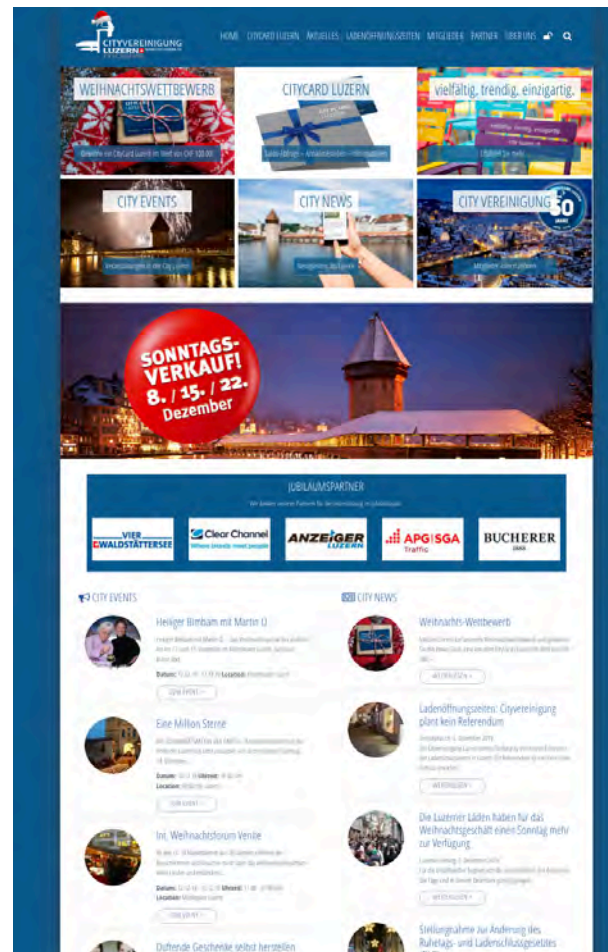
CITYVEREINIGUNG LUZERN

HOME CITYCARD LUZERN AKTUELLES LADENÖFFNUNGSZEITEN MITGLIEDER PARTNER ÜBER UNS

WEIHNACHTSWETTBEWERB

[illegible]

CITYCARD LUZERN

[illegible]

vielfältig, trendig, einzigartig.

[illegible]

CITY EVENTS

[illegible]

CITY NEWS

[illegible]

CITY VEREINIGUNG

50

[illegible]

SONNTAGS-VERKAUF! 8. / 15. / 22. Dezember

JUBILÄUMSPARTNER

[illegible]

VIERWALDSTÄTTERSEE

Clear Channel

ANZEIGER LUZERN

APG|SGA Traffic

BUCHERER

CITY EVENTS

Heiliger Bimbam mit Martin O.

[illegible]

Datum: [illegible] Location: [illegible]

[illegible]

Eine Million Sterne

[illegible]

Datum: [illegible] Uhrzeit: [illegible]

Location: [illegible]

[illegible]

Int. Weihnachtsforum Venite

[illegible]

Datum: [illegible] Uhrzeit: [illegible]

Location: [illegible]

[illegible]

Duftende Geschenke selbst herstellen

CITY NEWS

Weihnachts-Wettbewerb

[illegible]

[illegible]

Ladenöffnungszeiten: Cityvereinigung plant kein Referendum

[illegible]

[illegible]

Die Luzerner Läden haben für das Weihnachtsgeschäft einen Sonntag mehr zur Verfügung

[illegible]

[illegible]

Stellungnahme zur Änderung des Ruhetags- und Ladenschlussgesetzes